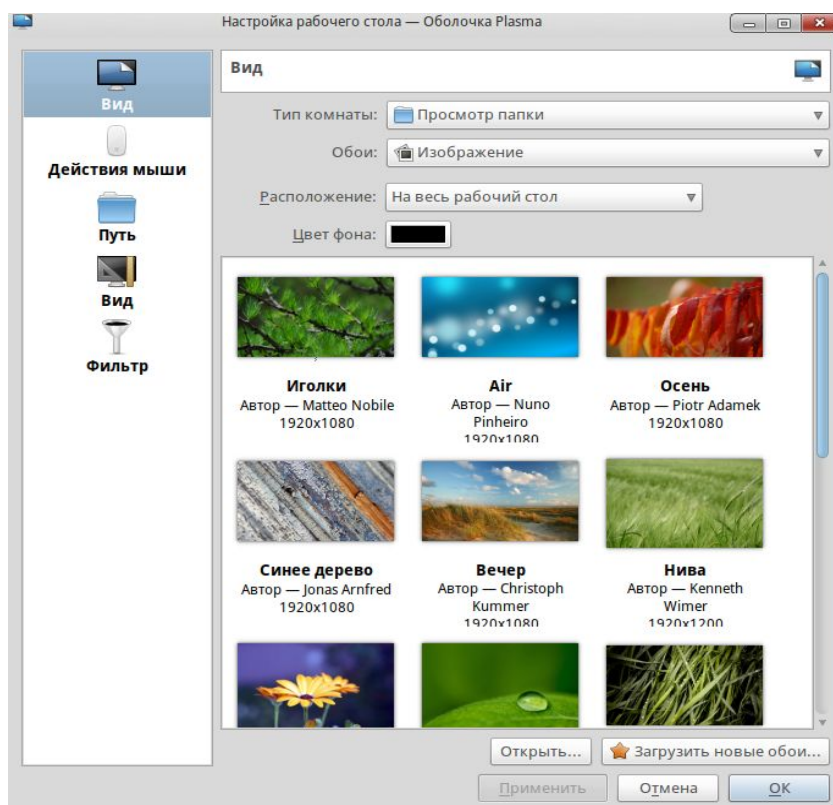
Настройка рабочего стола — Оболочка Plasma

Вид
Действия мыши
Путь
Вид
Фильтр

Вид

Тип комнаты: Просмотр папки
Обои: Изображение
Расположение: На весь рабочий стол
Цвет фона:

Иголки
Автор — Matteo Nobile
1920x1080

Air
Автор — Nuno Pinheiro
1920x1080

Осень
Автор — Piotr Adamek
1920x1080

Синее дерево
Автор — Jonas Arnfred
1920x1080

Вечер
Автор — Christoph Kummer
1920x1080

Нива
Автор — Kenneth Wimer
1920x1200

Открыть...
Загрузить новые обои...
Применить
Отмена
OK